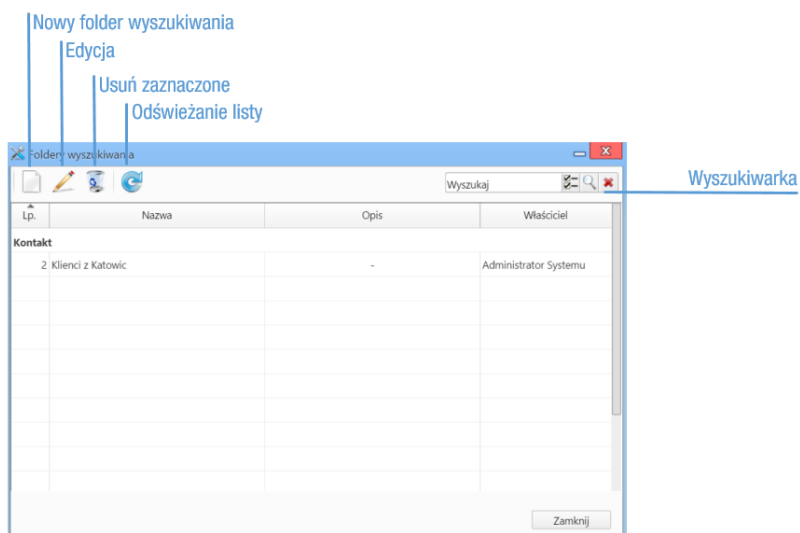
Nowy folder wyszukiwania
Edycja
Usuń zaznaczone
Odświeżanie listy

Foldery wyszukiwania

Wyszukaj

Wyszukiwarka

| Lp. | Nazwa | Opis | Właściciel |
|---|---|---|---|
| Kontakt | | | |
| 2 | Klienci z Katowic | - | Administrator Systemu |

Zamknij